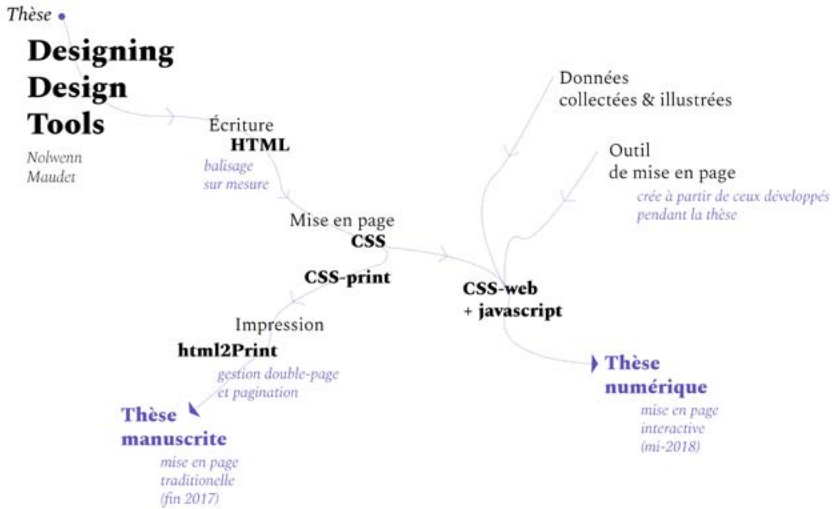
Thèse

Designing Design Tools

Nolwenn Maudet

Écriture
HTML
balisage sur mesure

Données collectées & illustrées

Outil de mise en page
crée à partir de ceux développés pendant la thèse

Mise en page
CSS

CSS-print

CSS-web
+ javascript

Impression
html2Print
gestion double-page et pagination

Thèse numérique
mise en page interactive (mi-2018)

Thèse manuscrite
mise en page traditionelle (fin 2017)